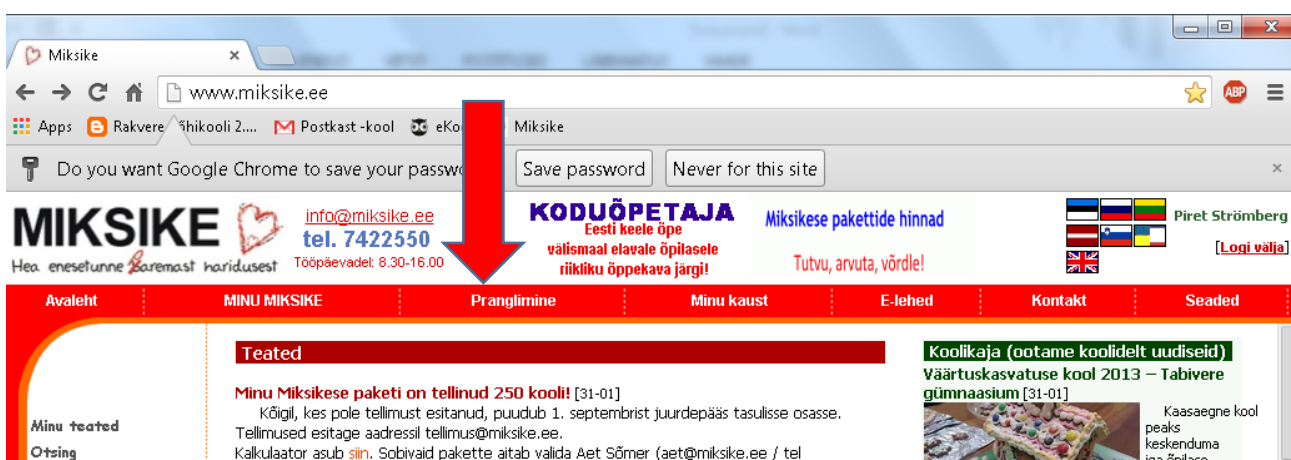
Miksike
www.miksike.ee
Apps Rakvere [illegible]hikooli 2.... Postkast -kool eKo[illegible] Miksike
Do you want Google Chrome to save your passw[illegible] Save password Never for this site
MIKSIKE
Hea enesetunne paremast haridusest
info@miksike.ee
tel. 7422550
Tööpäevadel: 8.30-16.00
KODUÕPETAJA
Eesti keele õpe välismaal elavale õpilasele riikliku õppekava järgi!
Miksikese pakettide hinnad
Tutvu, arvuta, võrdle!
Piret Strömberg
[Logi välja]
Avaleht MINU MIKSIKE Pranglimine Minu kaust E-lehed Kontakt Seaded
Teated
Minu Miksikese paketi on tellinud 250 kooli! [31-01]
Kõigil, kes pole tellimust esitanud, puudub 1. septembrist juurdepääs tasulisse osasse. Tellimused esitage aadressil tellimus@miksike.ee.
Kalkulaator asub siin. Sobivaid pakette aitab valida Aet Sõmer (aet@miksike.ee / tel
Minu teated
Otsing
Koolikaja (ootame koolidelt uudiseid)
Väärtuskasvatuse kool 2013 – Tabivere gümnaasium [31-01]
Kaasaegne kool peaks keskenduma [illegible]